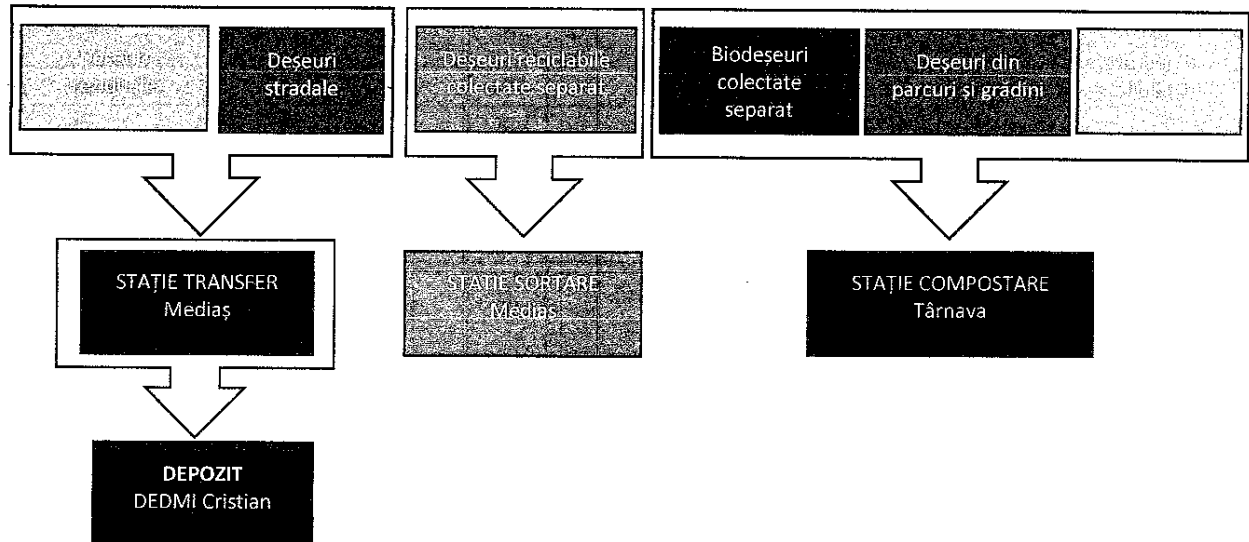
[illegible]

Deșeuri stradale

Deșeuri reciclabile colectate separat

Biodeșeuri colectate separat

Deșeuri din parcuri și grădini

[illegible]

STAȚIE TRANSFER Mediaș

STAȚIE SORTARE Mediaș

STAȚIE COMPOSTARE Târnava

**DEPOZIT**
DEDMI Cristian